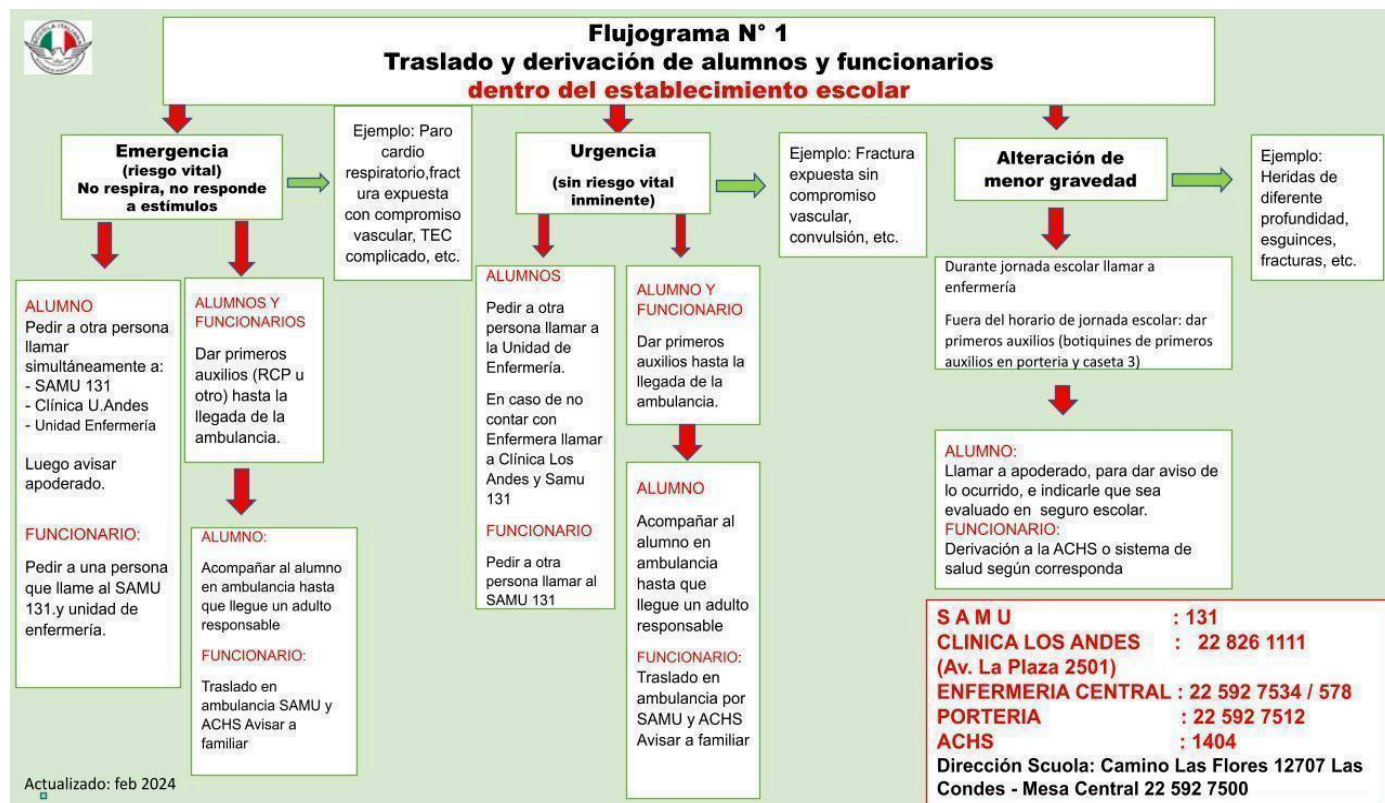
Flujograma N° 1
Traslado y derivación de alumnos y funcionarios
dentro del establecimiento escolar

Emergencia
(riesgo vital)
No respira, no responde a estímulos

Ejemplo: Paro cardio respiratorio,fractura expuesta con compromiso vascular, TEC complicado, etc.

ALUMNO
Pedir a otra persona llamar simultáneamente a:
- SAMU 131
- Clínica U.Andes
- Unidad Enfermería

Luego avisar apoderado.

FUNCIONARIO:
Pedir a una persona que llame al SAMU 131.y unidad de enfermería.

ALUMNOS Y FUNCIONARIOS
Dar primeros auxilios (RCP u otro) hasta la llegada de la ambulancia.

ALUMNO:
Acompañar al alumno en ambulancia hasta que llegue un adulto responsable

FUNCIONARIO:
Traslado en ambulancia SAMU y ACHS Avisar a familiar

Urgencia
(sin riesgo vital inminente)

Ejemplo: Fractura expuesta sin compromiso vascular, convulsión, etc.

ALUMNOS
Pedir a otra persona llamar a la Unidad de Enfermería.

En caso de no contar con Enfermera llamar a Clínica Los Andes y Samu 131

FUNCIONARIO
Pedir a otra persona llamar al SAMU 131

ALUMNO Y FUNCIONARIO
Dar primeros auxilios hasta la llegada de la ambulancia.

ALUMNO
Acompañar al alumno en ambulancia hasta que llegue un adulto responsable

FUNCIONARIO:
Traslado en ambulancia por SAMU y ACHS Avisar a familiar

Alteración de menor gravedad

Ejemplo: Heridas de diferente profundidad, esguinces, fracturas, etc.

Durante jornada escolar llamar a enfermería

Fuera del horario de jornada escolar: dar primeros auxilios (botiquines de primeros auxilios en porteria y caseta 3)

ALUMNO:
Llamar a apoderado, para dar aviso de lo ocurrido, e indicarle que sea evaluado en seguro escolar.
FUNCIONARIO:
Derivación a la ACHS o sistema de salud según corresponda

S A M U : 131
CLINICA LOS ANDES : 22 826 1111
(Av. La Plaza 2501)
ENFERMERIA CENTRAL : 22 592 7534 / 578
PORTERIA : 22 592 7512
ACHS : 1404
Dirección Scuola: Camino Las Flores 12707 Las Condes - Mesa Central 22 592 7500

Actualizado: feb 2024